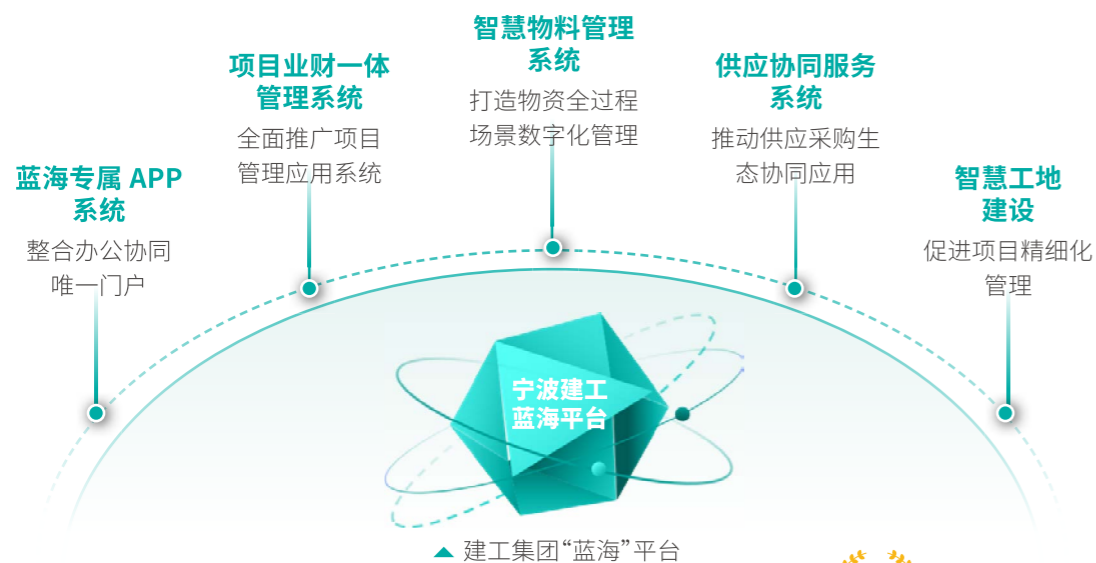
蓝海专属 APP 系统
整合办公协同唯一门户

项目业财一体管理系统
全面推广项目管理应用系统

智慧物料管理系统
打造物资全过程场景数字化管理

供应协同服务系统
推动供应采购生态协同应用

智慧工地建设
促进项目精细化管理

宁波建工蓝海平台

建工集团“蓝海”平台